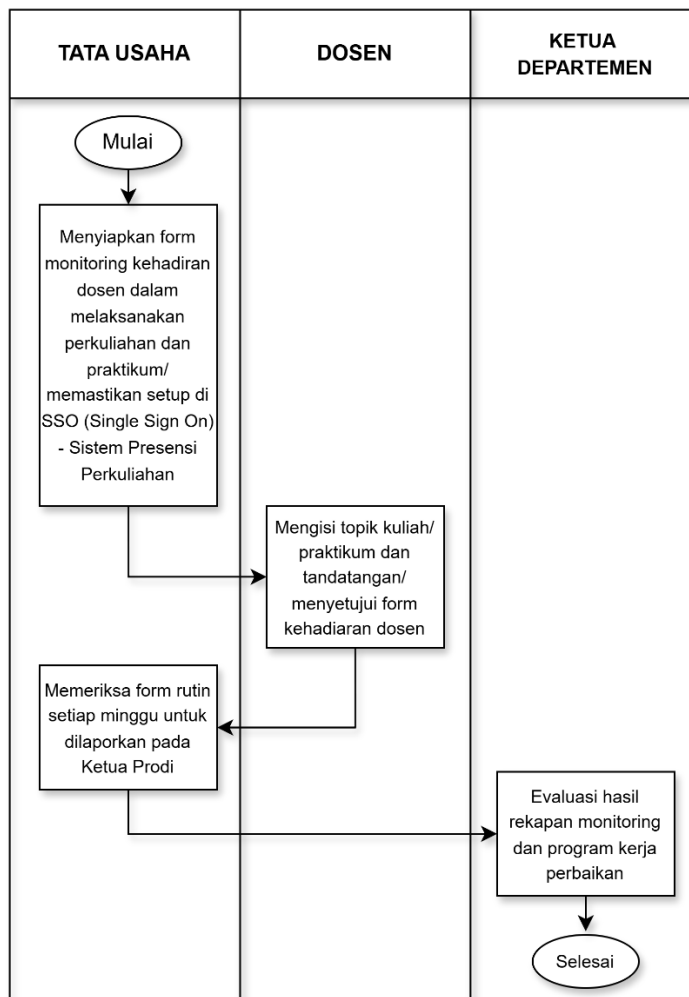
| TATA USAHA | DOSEN | KETUA DEPARTEMEN |
|---|---|---|

Mulai

Menyiapkan form monitoring kehadiran dosen dalam melaksanakan perkuliahan dan praktikum/ memastikan setup di SSO (Single Sign On) - Sistem Presensi Perkuliahan

Mengisi topik kuliah/ praktikum dan tandatangan/ menyetujui form kehadiran dosen

Memeriksa form rutin setiap minggu untuk dilaporkan pada Ketua Prodi

Evaluasi hasil rekapan monitoring dan program kerja perbaikan

Selesai